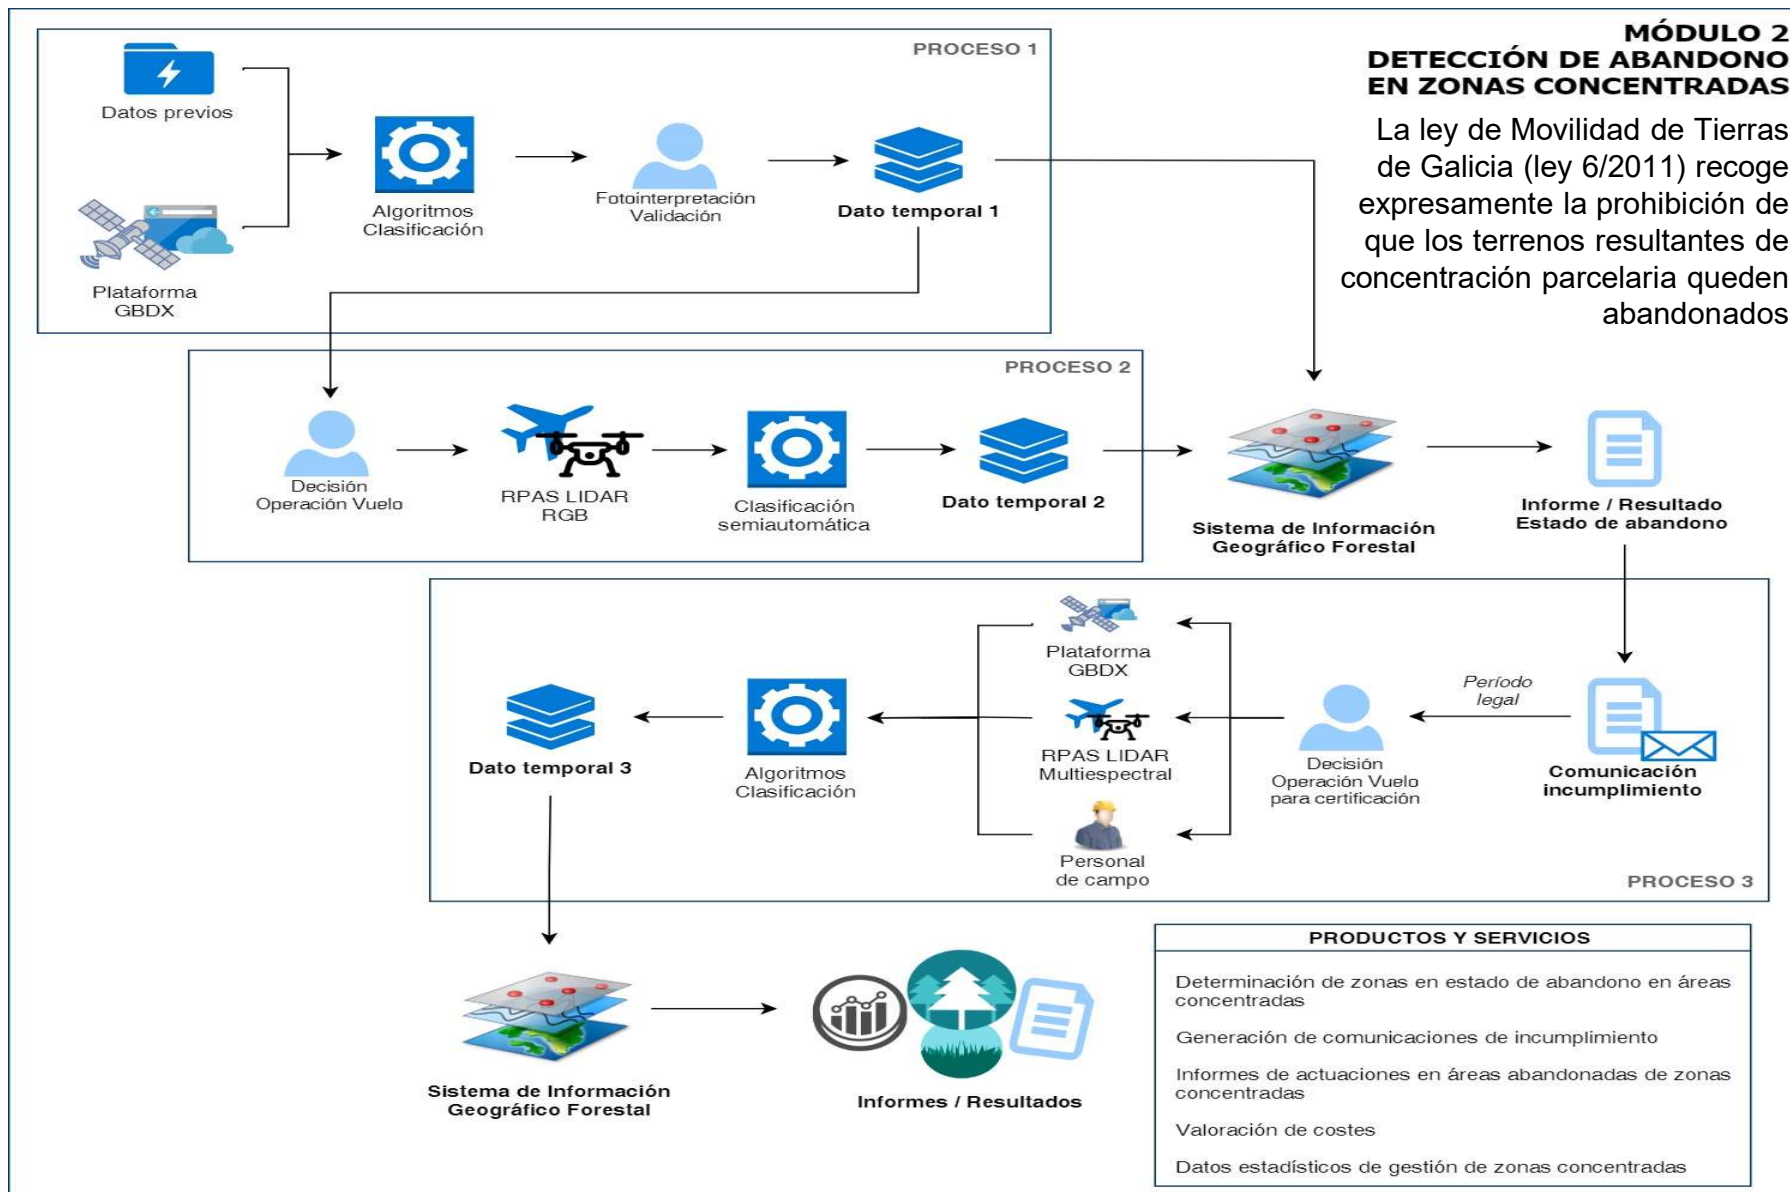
MÓDULO 2
DETECCIÓN DE ABANDONO EN ZONAS CONCENTRADAS

La ley de Movilidad de Tierras de Galicia (ley 6/2011) recoge expresamente la prohibición de que los terrenos resultantes de concentración parcelaria queden abandonados

PROCESO 1

Datos previos

Plataforma GBDX

Algoritmos Clasificación

Fotointerpretación Validación

Dato temporal 1

PROCESO 2

Decisión Operación Vuelo

RPAS LIDAR RGB

Clasificación semiautomática

Dato temporal 2

Sistema de Información Geográfico Forestal

Informe / Resultado Estado de abandono

Plataforma GBDX

RPAS LIDAR Multiespectral

Personal de campo

Dato temporal 3

Algoritmos Clasificación

Decisión Operación Vuelo para certificación

Período legal

Comunicación incumplimiento

PROCESO 3

Sistema de Información Geográfico Forestal

Informes / Resultados

PRODUCTOS Y SERVICIOS

Determinación de zonas en estado de abandono en áreas concentradas

Generación de comunicaciones de incumplimiento

Informes de actuaciones en áreas abandonadas de zonas concentradas

Valoración de costes

Datos estadísticos de gestión de zonas concentradas